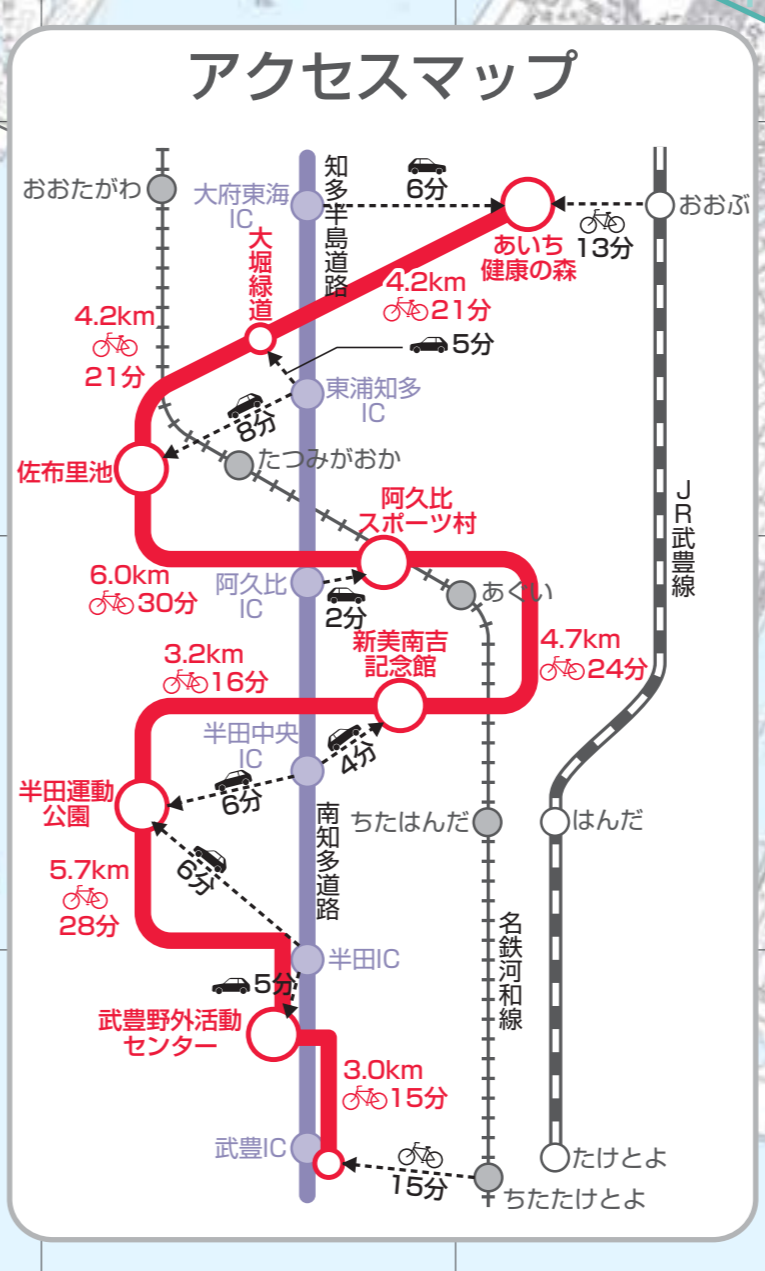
アクセスマップ

おおたがわ
大府東海IC
知多半島道路
6分
あいち健康の森
おおぶ
13分
大堀緑道
4.2km
21分
4.2km
21分
5分
東浦知多IC
8分
佐布里池
たつみがおか
阿久比スポーツ村
JR武豊線
6.0km
30分
阿久比IC
2分
あぐい
新美南吉記念館
4.7km
24分
3.2km
16分
半田中央IC
4分
半田運動公園
6分
ちたはんだ
はんだ
6分
南知多道路
5.7km
28分
名鉄河和線
半田IC
5分
武豊野外活動センター
3.0km
15分
武豊IC
15分
たけとよ
ちたたけとよ